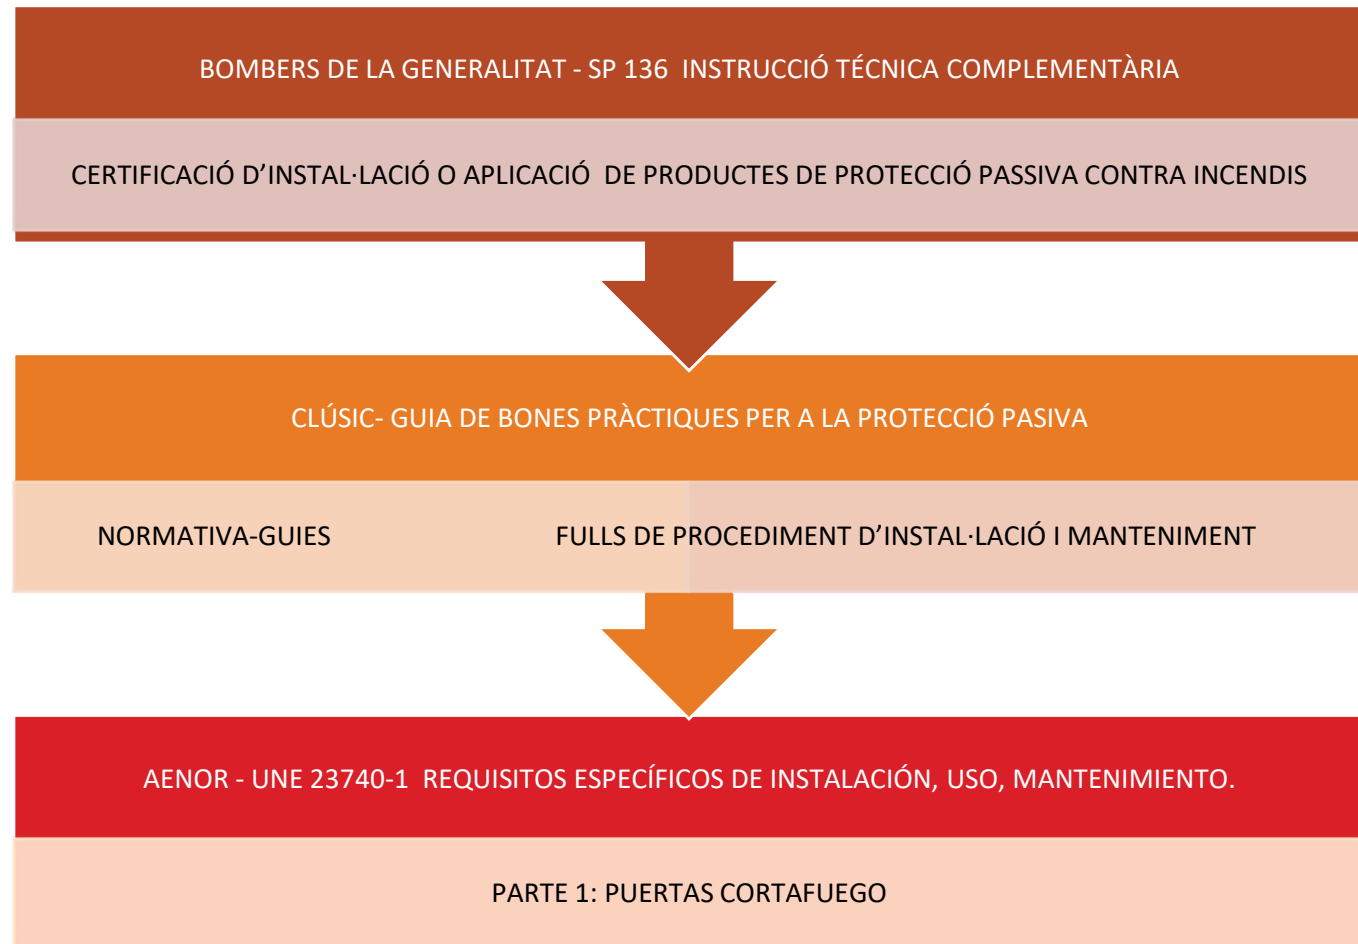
BOMBERS DE LA GENERALITAT - SP 136  INSTRUCCIÓ TÉCNICA COMPLEMENTÀRIA

CERTIFICACIÓ D’INSTAL·LACIÓ O APLICACIÓ  DE PRODUCTES DE PROTECCIÓ PASSIVA CONTRA INCENDIS

CLÚSIC- GUIA DE BONES PRÀCTIQUES PER A LA PROTECCIÓ PASIVA

NORMATIVA-GUIES

FULLS DE PROCEDIMENT D’INSTAL·LACIÓ I MANTENIMENT

AENOR - UNE 23740-1  REQUISITOS ESPECÍFICOS DE INSTALACIÓN, USO, MANTENIMIENTO.

PARTE 1: PUERTAS CORTAFUEGO